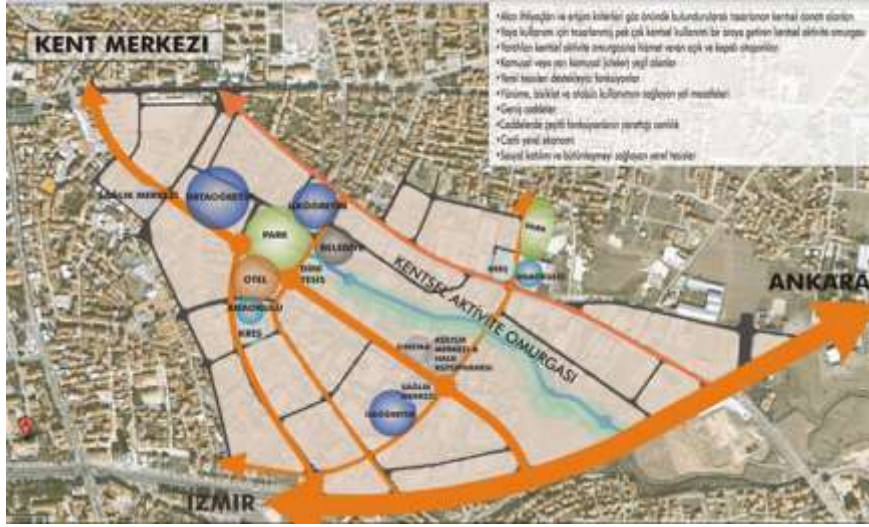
KENT MERKEZI

•Alan ihtiyaçları ve erişim kriterleri göz önünde bulundurularak tasarlanan kentsel donatı alanları
•Yaya kullanımı için tasarlanmış pek çok kentsel kullanımı bir araya getiren kentsel aktivite omurgası
•Yerleşim kentsel aktivite omurgasına hizmet veren açık ve kapalı otoparklar
•Komşuluk veya ada komşuluk (sokak) yeşil alanlar
•Yerel kimlikleri destekleyici fonksiyonlar
•Yürüme, bisiklet ve otobüs kullanımını sağlayan yol mesafeleri
•Geniş caddeler
•Caddelerde çeşitli fonksiyonların yaratığı canlılık
•Canlı yerel ekonomi
•Sosyal katılım ve bütünleşmeyi sağlayan yerel hizmetler

SAĞLIK MERKEZİ
ORTAÖĞRETİM
İLKÖĞRETİM
PARK
BELEDİYE
SPOR TESİSİ
OTEL
ANAOKULU
KREŞ
KENTSEL AKTİVİTE OMURGASI
PARK
KREŞ
ANAOKULU
ANKARA
SİNEMA
KÜLTÜR MERKEZİ & HALK KÜTÜPHANESİ
SAĞLIK MERKEZİ
İLKÖĞRETİM
İZMİR